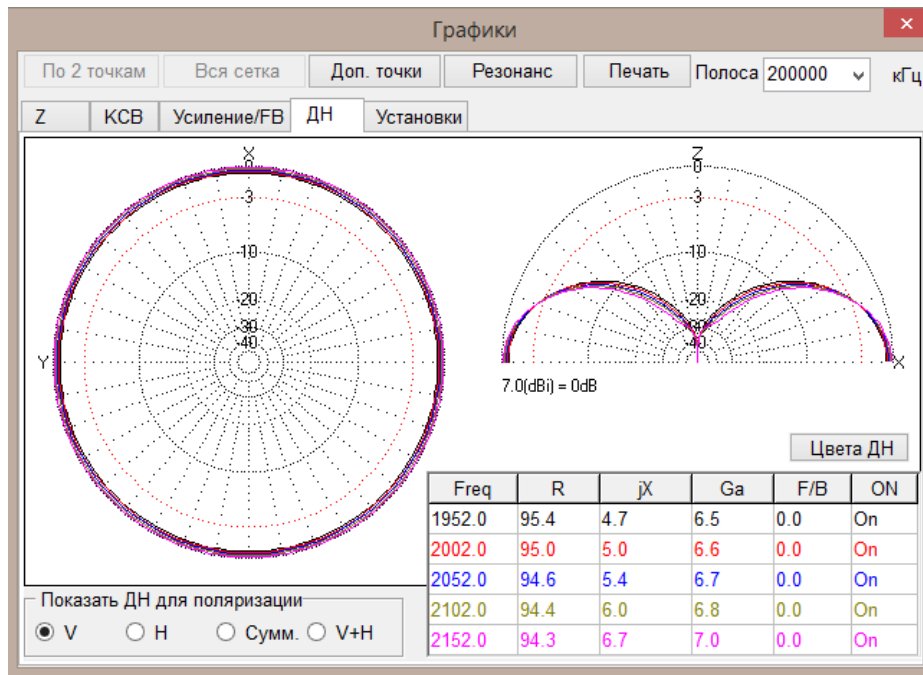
Графики

По 2 точкам | Вся сетка | Доп. точки | Резонанс | Печать | Полоса 200000 кГц

Z | КСВ | Усиление/FB | ДН | Установки

X
-3
-10
-20
-30
-40
Y

Z
0
-3
-10
-20
-30
-40
X

7.0(dBi) = 0dB

Цвета ДН

| Freq | R | jX | Ga | F/B | ON |
|---|---|---|---|---|---|
| 1952.0 | 95.4 | 4.7 | 6.5 | 0.0 | On |
| 2002.0 | 95.0 | 5.0 | 6.6 | 0.0 | On |
| 2052.0 | 94.6 | 5.4 | 6.7 | 0.0 | On |
| 2102.0 | 94.4 | 6.0 | 6.8 | 0.0 | On |
| 2152.0 | 94.3 | 6.7 | 7.0 | 0.0 | On |

Показать ДН для поляризации
V
H
Сумм.
V+H